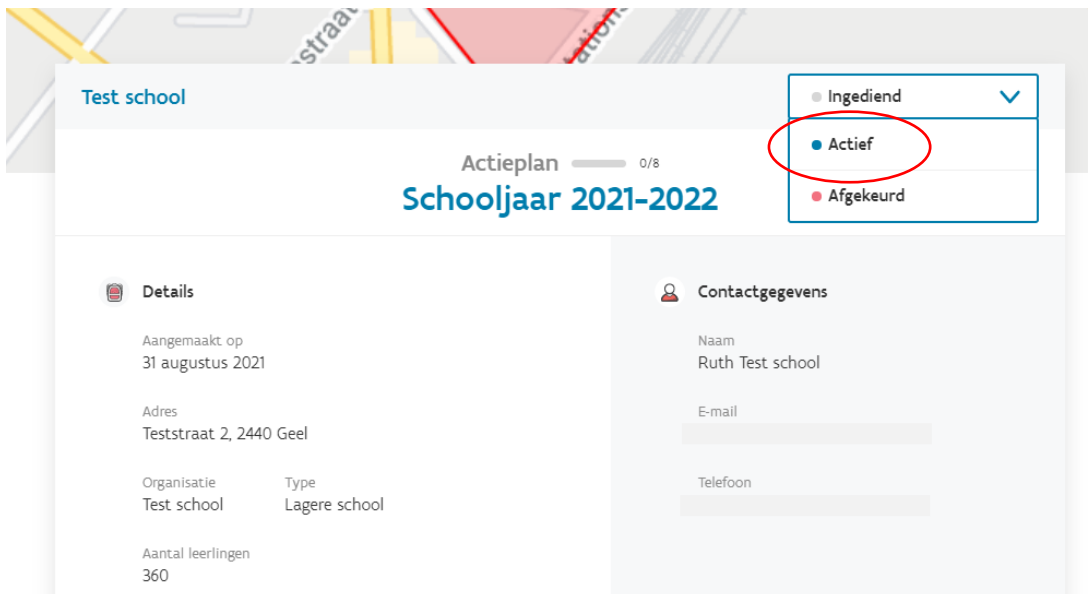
straat

ations

Test school

Ingediend

Actief

Afgekeurd

Actieplan 0/8

Schooljaar 2021-2022

Details

Aangemaakt op
31 augustus 2021

Adres
Teststraat 2, 2440 Geel

Organisatie
Test school

Type
Lagere school

Aantal leerlingen
360

Contactgegevens

Naam
Ruth Test school

E-mail

Telefoon